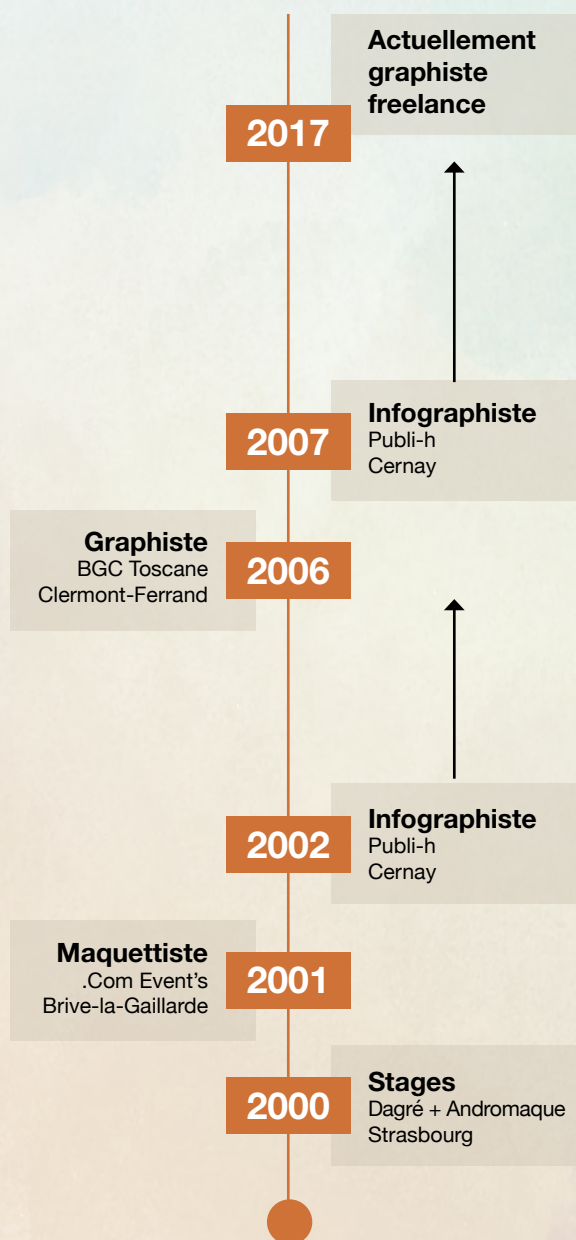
Actuellement graphiste freelance

2017

Infographiste
Publi-h
Cernay

2007

Graphiste
BGC Toscane
Clermont-Ferrand

2006

Infographiste
Publi-h
Cernay

2002

Maquettiste
.Com Event's
Brive-la-Gaillarde

2001

Stages
Dagré + Andromaque
Strasbourg

2000